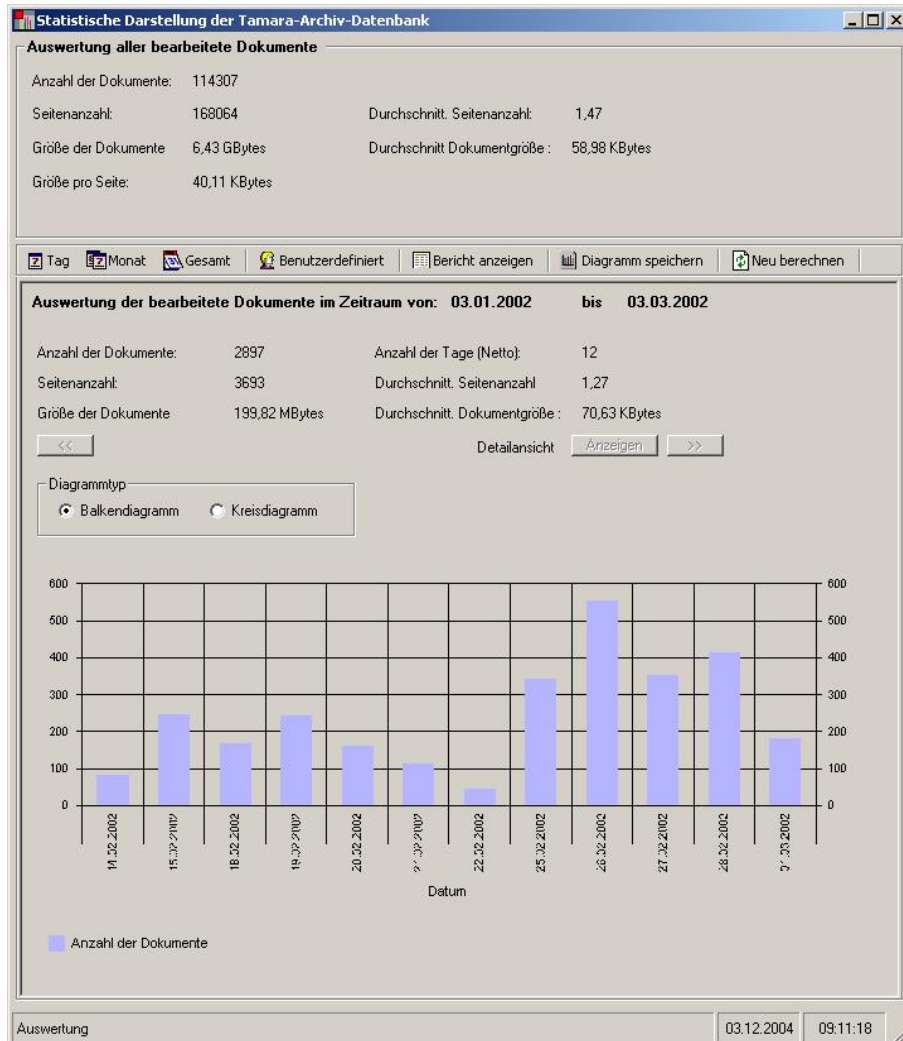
Statistische Darstellung der Tamara-Archiv-Datenbank

Auswertung aller bearbeitete Dokumente

Anzahl der Dokumente: 114307

Seitenanzahl: 168064 Durchschnitt. Seitenanzahl: 1,47

Größe der Dokumente 6,43 GBytes Durchschnitt Dokumentgröße : 58,98 KBytes

Größe pro Seite: 40,11 KBytes

Tag Monat Gesamt Benutzerdefiniert Bericht anzeigen Diagramm speichern Neu berechnen

Auswertung der bearbeitete Dokumente im Zeitraum von: 03.01.2002 bis 03.03.2002

Anzahl der Dokumente: 2897 Anzahl der Tage (Netto): 12

Seitenanzahl: 3693 Durchschnitt. Seitenanzahl 1,27

Größe der Dokumente 199,82 MBytes Durchschnitt. Dokumentgröße : 70,63 KBytes

<< Detailansicht Anzeigen >>

Diagrammtyp

Balkendiagramm Kreisdiagramm

600 500 400 300 200 100 0

600 500 400 300 200 100 0

14.02.2002 15.02.2002 18.02.2002 19.02.2002 20.02.2002 21.02.2002 22.02.2002 25.02.2002 26.02.2002 27.02.2002 28.02.2002 01.03.2002

Datum

Anzahl der Dokumente

Auswertung 03.12.2004 09:11:18